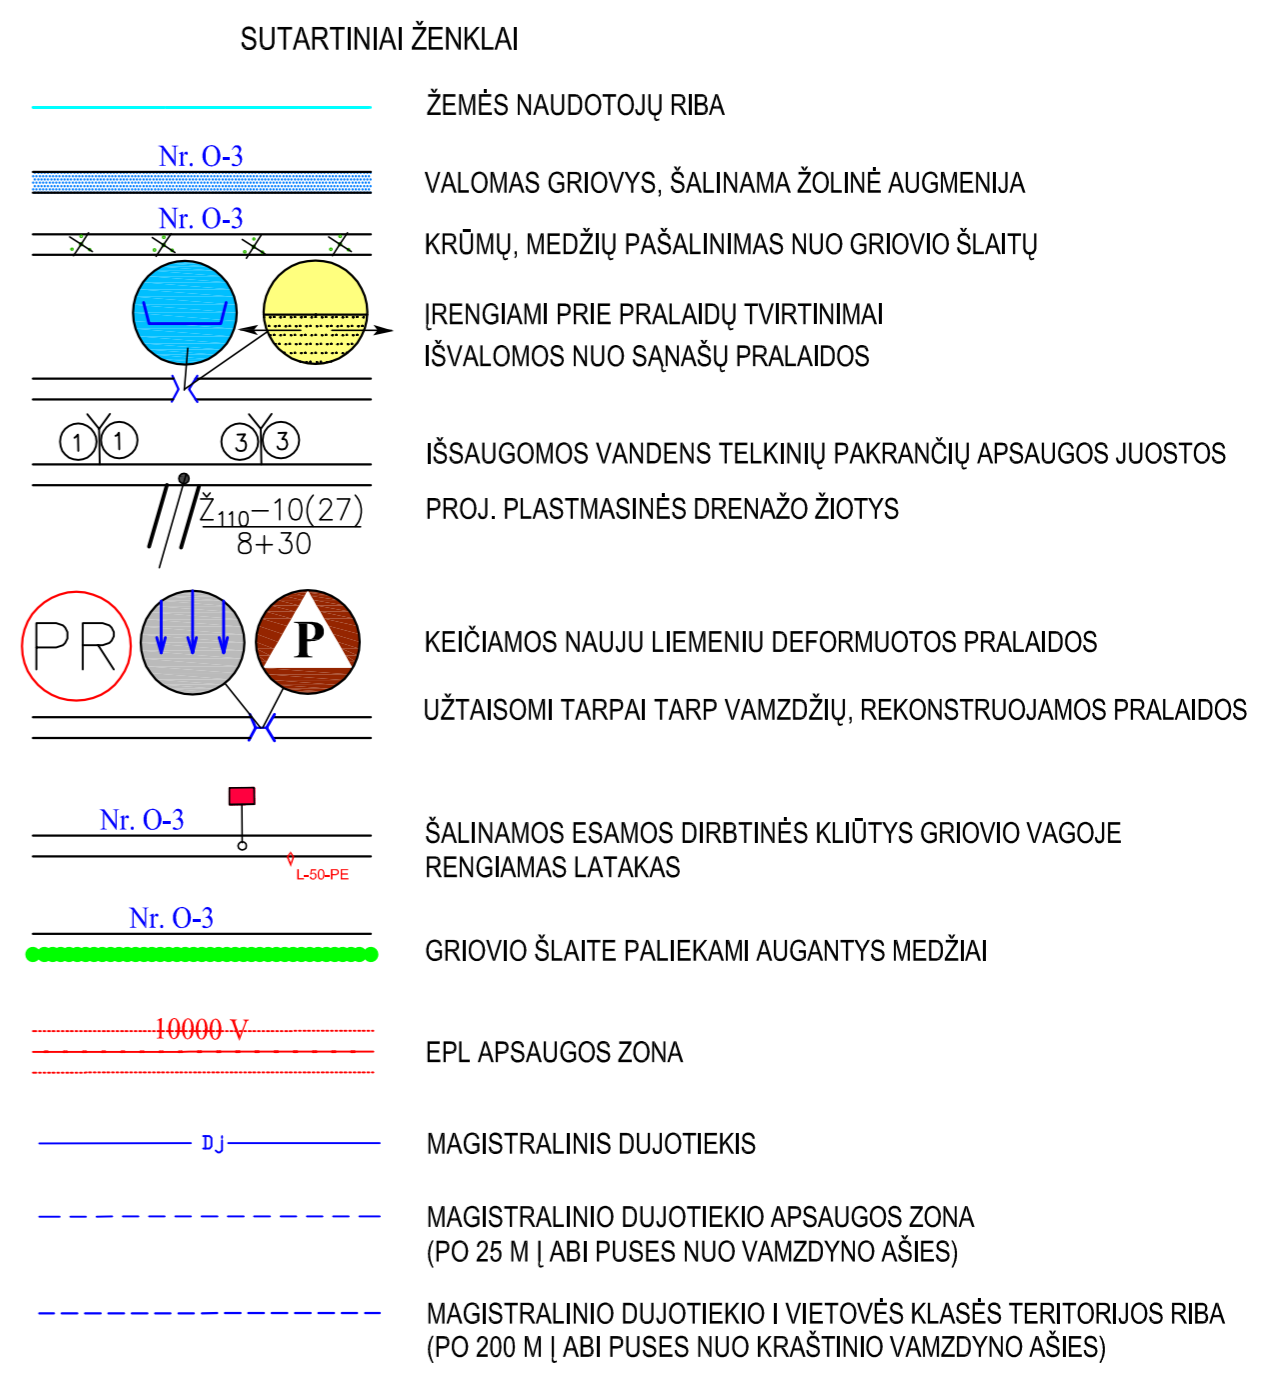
SUTARTINIAI ŽENKLAI

ŽEMĖS NAUDOTOJŲ RIBA

Nr. O-3

VALOMAS GRIOVYS, ŠALINAMA ŽOLINĖ AUGMENIJA

Nr. O-3

KRŪMŲ, MEDŽIŲ PAŠALINIMAS NUO GRIOVIO ŠLAITŲ

ĮRENGIAMI PRIE PRALAIDŲ TVIRTINIMAI
IŠVALOMOS NUO SĄNAŠŲ PRALAIDOS

1 1 3 3

IŠSAUGOMOS VANDENS TELKINIŲ PAKRANČIŲ APSAUGOS JUOSTOS

$\frac{Ž_{110}-10(27)}{8+30}$

PROJ. PLASTMASINĖS DRENAŽO ŽIOTYS

PR

P

KEIČIAMOS NAUJU LIEMENIU DEFORMUOTOS PRALAIDOS

UŽTAISOMI TARPAI TARP VAMZDŽIŲ, REKONSTRUOJAMOS PRALAIDOS

Nr. O-3

L-50-PE

ŠALINAMOS ESAMOS DIRBTINĖS KLIŪTYS GRIOVIO VAGOJE
RENGIAMAS LATAKAS

Nr. O-3

GRIOVIO ŠLAITE PALIEKAMI AUGANTYS MEDŽIAI

10000 V

EPL APSAUGOS ZONA

Dj

MAGISTRALINIS DUJOTIEKIS

MAGISTRALINIO DUJOTIEKIO APSAUGOS ZONA
(PO 25 M Į ABI PUSES NUO VAMZDYNO AŠIES)

MAGISTRALINIO DUJOTIEKIO I VIETOVĖS KLASĖS TERITORIJOS RIBA
(PO 200 M Į ABI PUSES NUO KRAŠTINIO VAMZDYNO AŠIES)